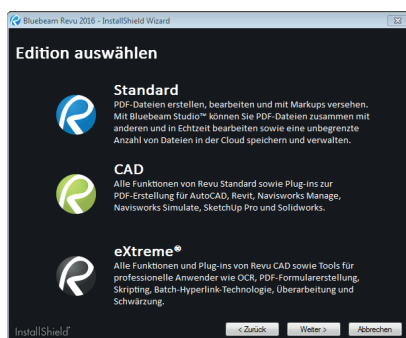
Bluebeam Revu 2016 - InstallShield Wizard

Edition auswählen

Standard
PDF-Dateien erstellen, bearbeiten und mit Markups versehen. Mit Bluebeam Studio™ können Sie PDF-Dateien zusammen mit anderen und in Echtzeit bearbeiten sowie eine unbegrenzte Anzahl von Dateien in der Cloud speichern und verwalten.

CAD
Alle Funktionen von Revu Standard sowie Plug-ins zur PDF-Erstellung für AutoCAD, Revit, Navisworks Manage, Navisworks Simulate, SketchUp Pro und Solidworks.

eXtreme®
Alle Funktionen und Plug-ins von Revu CAD sowie Tools für professionelle Anwender wie OCR, PDF-Formularerstellung, Skripting, Batch-Hyperlink-Technologie, Überarbeitung und Schwärzung.

InstallShield

< Zurück
Weiter >
Abbrechen